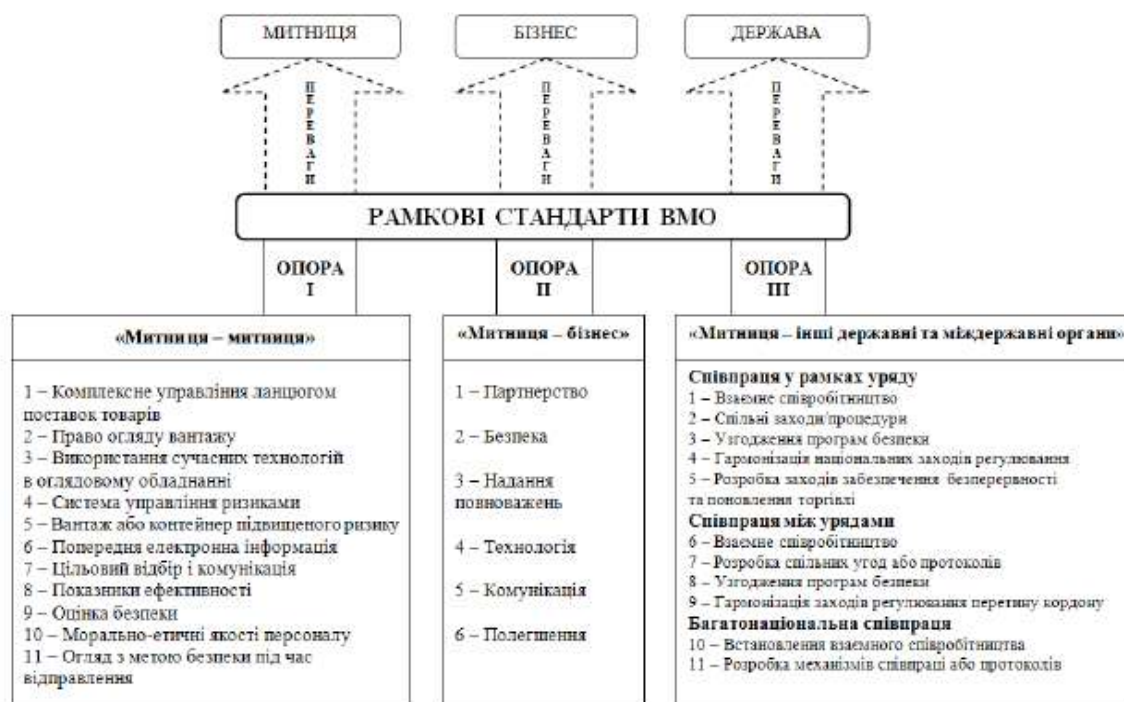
МИТНИЦЯ

БІЗНЕС

ДЕРЖАВА

ПЕРЕВАГИ

ПЕРЕВАГИ

ПЕРЕВАГИ

РАМКОВІ СТАНДАРТИ ВМО

ОПОРА I

ОПОРА II

ОПОРА III

«Митниця – митниця»

1 – Комплексне управління ланцюгом поставок товарів
2 – Право огляду вантажу
3 – Використання сучасних технологій в оглядовому обладнанні
4 – Система управління ризиками
5 – Вантаж або контейнер підвищеного ризику
6 – Попередня електронна інформація
7 – Цільовий відбір і комунікація
8 – Показники ефективності
9 – Оцінка безпеки
10 – Морально-етичні якості персоналу
11 – Огляд з метою безпеки під час відправлення

«Митниця – бізнес»

1 – Партнерство

2 – Безпека

3 – Надання повноважень

4 – Технологія

5 – Комунікація

6 – Полегшення

«Митниця – інші державні та міждержавні органи»

Співпраця у рамках уряду
1 – Взаємне співробітництво
2 – Спільні заходи/процедури
3 – Узгодження програм безпеки
4 – Гармонізація національних заходів регулювання
5 – Розробка заходів забезпечення безперервності та поновлення торгівлі
Співпраця між урядами
6 – Взаємне співробітництво
7 – Розробка спільних угод або протоколів
8 – Узгодження програм безпеки
9 – Гармонізація заходів регулювання перетину кордону
Багатонаціональна співпраця
10 – Встановлення взаємного співробітництва
11 – Розробка механізмів співпраці або протоколів